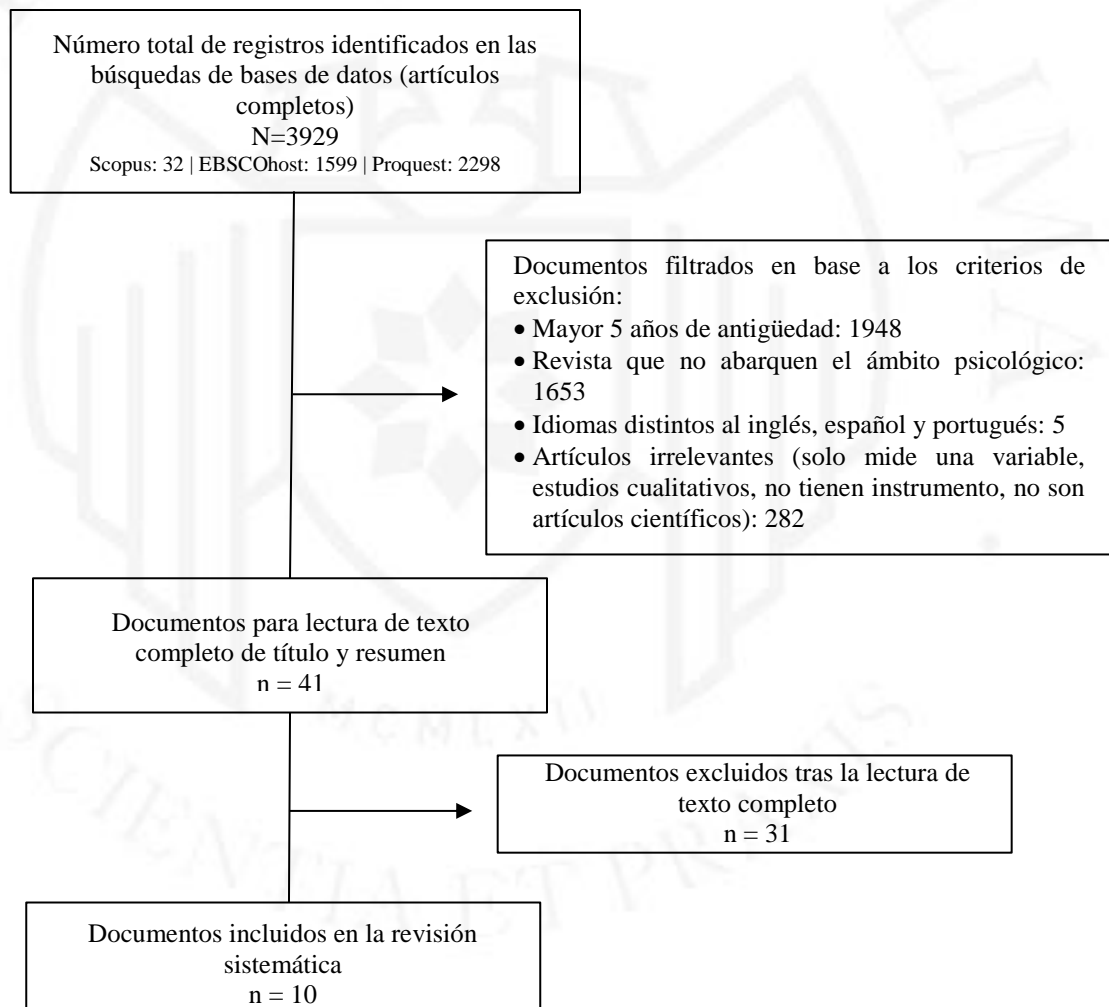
Número total de registros identificados en las búsquedas de bases de datos (artículos completos)
N=3929
Scopus: 32 | EBSCOhost: 1599 | Proquest: 2298

Documentos filtrados en base a los criterios de exclusión:
• Mayor 5 años de antigüedad: 1948
• Revista que no abarquen el ámbito psicológico: 1653
• Idiomas distintos al inglés, español y portugués: 5
• Artículos irrelevantes (solo mide una variable, estudios cualitativos, no tienen instrumento, no son artículos científicos): 282

Documentos para lectura de texto completo de título y resumen
n = 41

Documentos excluidos tras la lectura de texto completo
n = 31

Documentos incluidos en la revisión sistemática
n = 10